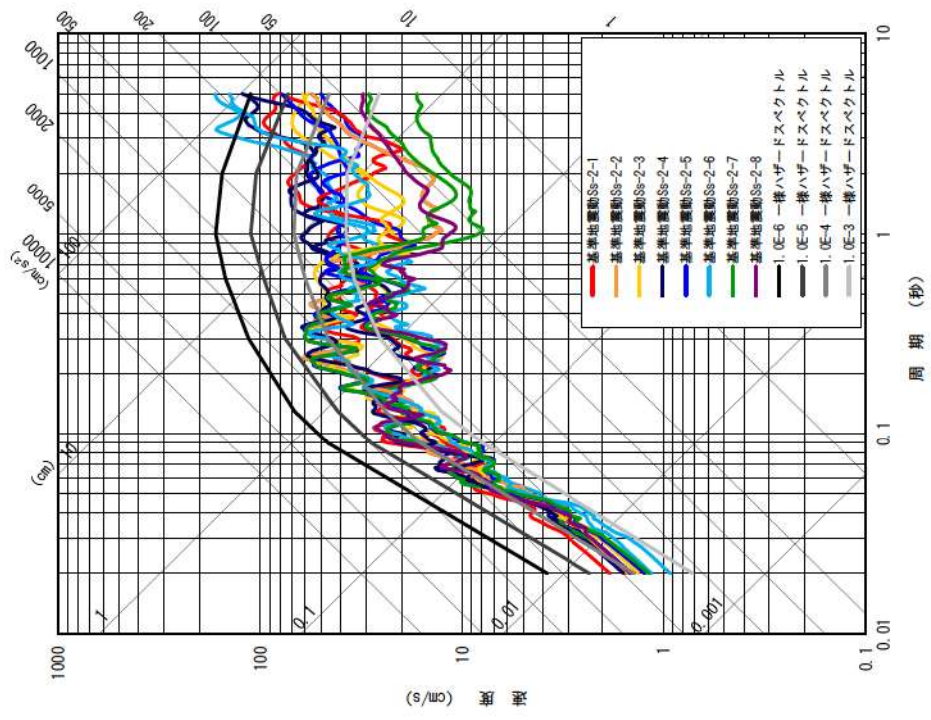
基準地震動Ss-2-1
基準地震動Ss-2-2
基準地震動Ss-2-3
基準地震動Ss-2-4
基準地震動Ss-2-5
基準地震動Ss-2-6
基準地震動Ss-2-7
基準地震動Ss-2-8
1.0E-6 一様ハザードスペクトル
1.0E-5 一様ハザードスペクトル
1.0E-4 一様ハザードスペクトル
1.0E-3 一様ハザードスペクトル

周期 (秒)
0.01
0.1
1
10

速度 (cm/s)
1000
100
10
1
0.1

(cm/s²)
1000
2000
5000
10000

(cm)
500
200
100
50
10
1
100
10
1
0.1
0.01
0.001